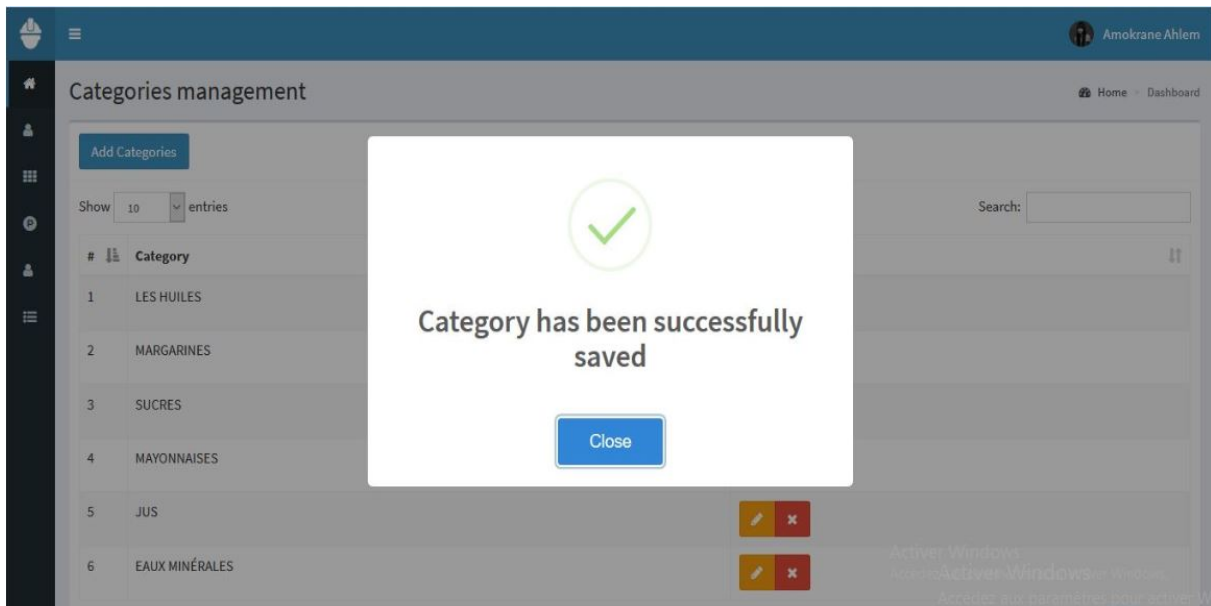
Amokrane Ahlem

Categories management

Home > Dashboard

Add Categories

Show 10 entries

Search:

| # | Category |
|---|---|
| 1 | LES HUILES |
| 2 | MARGARINES |
| 3 | SUCRES |
| 4 | MAYONNAISES |
| 5 | JUS |
| 6 | EAUX MINÉRALES |

Category has been successfully saved

Close

Activer Windows
Accédez aux paramètres pour activer Windows.